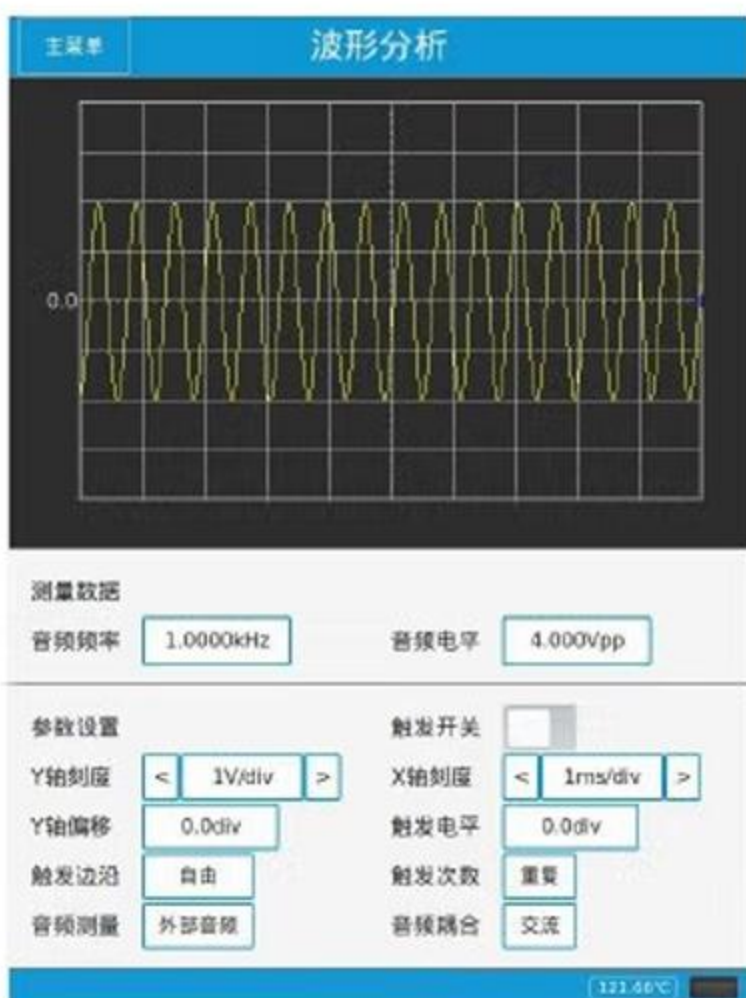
主菜单

波形分析

0.0

测量数据

音频频率 1.0000kHz

音频电平 4.000Vpp

参数设置

触发开关

Y轴刻度 < 1V/div >

X轴刻度 < 1ms/div >

Y轴偏移 0.0div

触发电平 0.0div

触发边沿 自由

触发次数 重复

音频测量 外部音频

音频耦合 交流

121.66℃